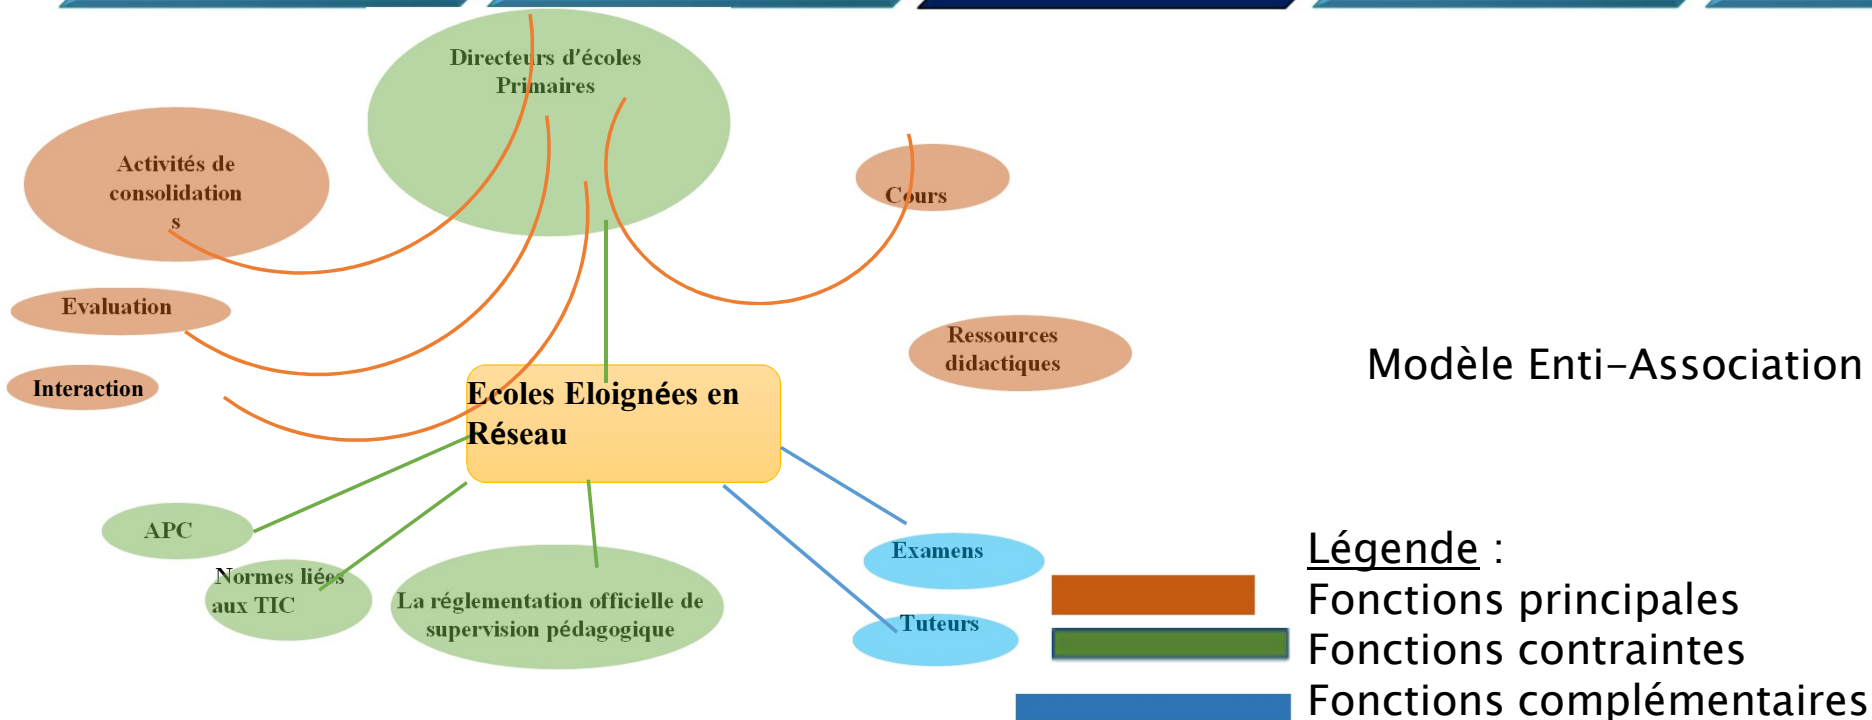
Directeurs d'écoles Primaires

Activités de consolidations

Cours

Evaluation

Interaction

Ressources didactiques

Modèle Enti-Association

Ecoles Eloignées en Réseau

APC

Normes liées aux TIC

La réglementation officielle de supervision pédagogique

Examens

Tuteurs

Légende :
Fonctions principales
Fonctions contraintes
Fonctions complémentaires